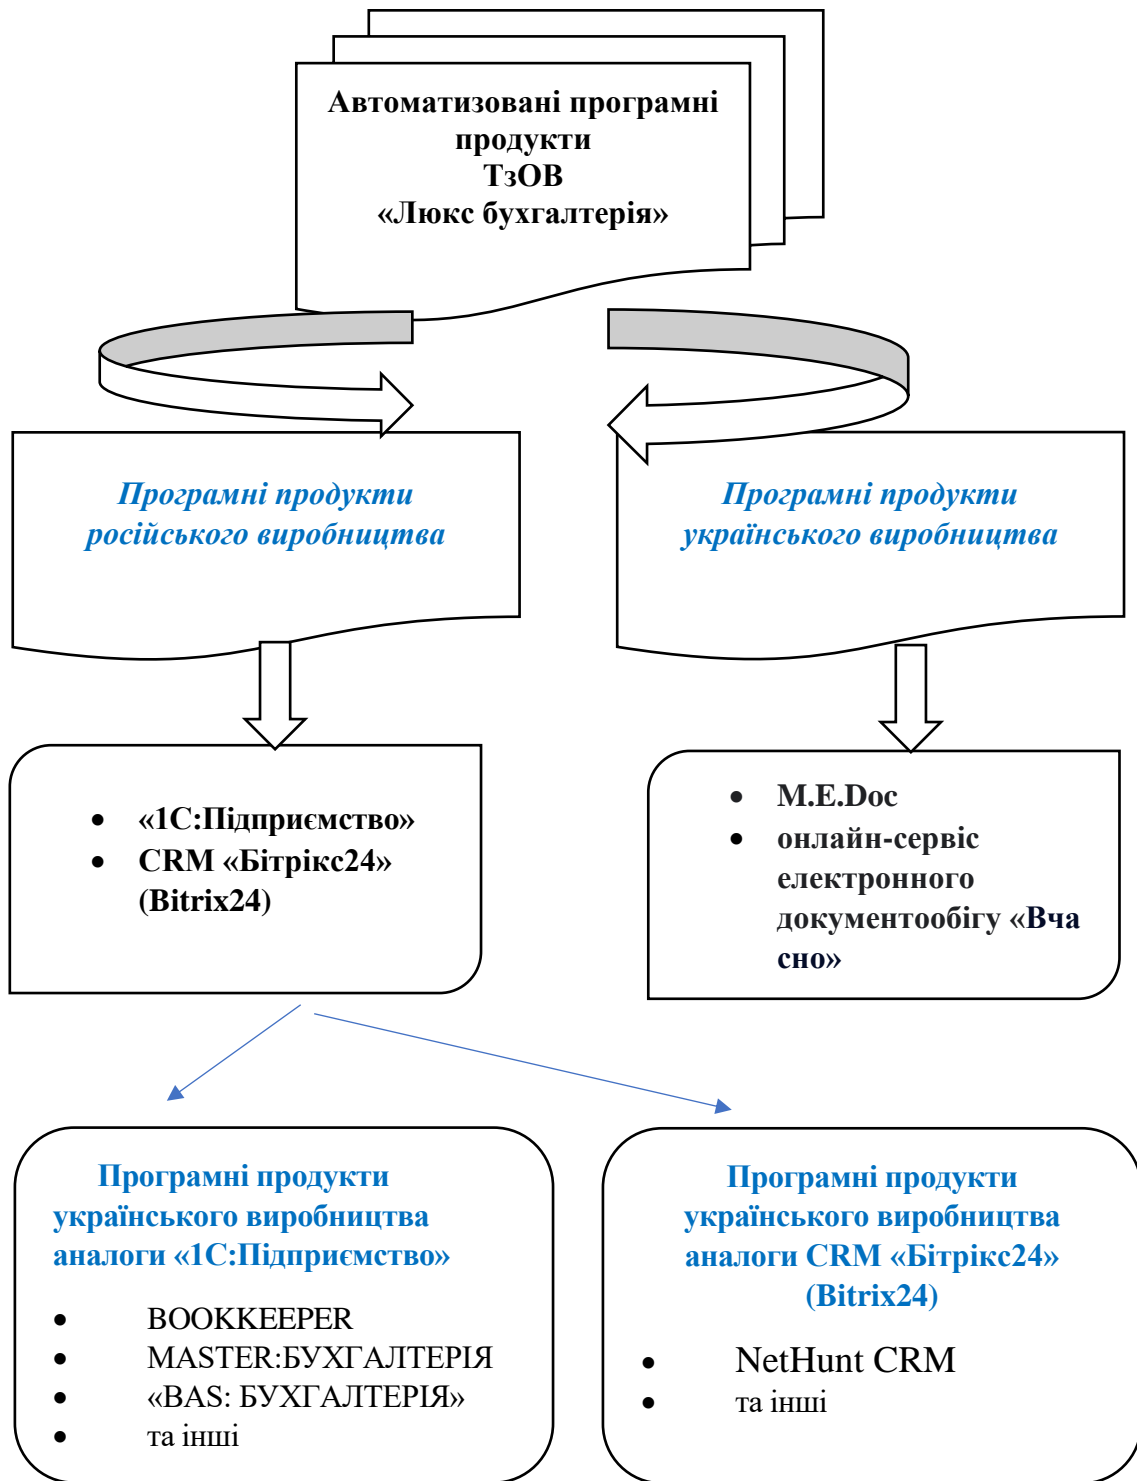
Автоматизовані програмні продукти ТзОВ «Люкс бухгалтерія»

Програмні продукти російського виробництва

Програмні продукти українського виробництва

- «1С:Підприємство»
- CRM «Бітрікс24» (Bitrix24)

- M.E.Doc
- онлайн-сервіс електронного документообігу «Вчасно»

Програмні продукти українського виробництва аналоги «1С:Підприємство»

- BOOKKEEPER
- MASTER:БУХГАЛТЕРІЯ
- «BAS: БУХГАЛТЕРІЯ»
- та інші

Програмні продукти українського виробництва аналоги CRM «Бітрікс24» (Bitrix24)

- NetHunt CRM
- та інші